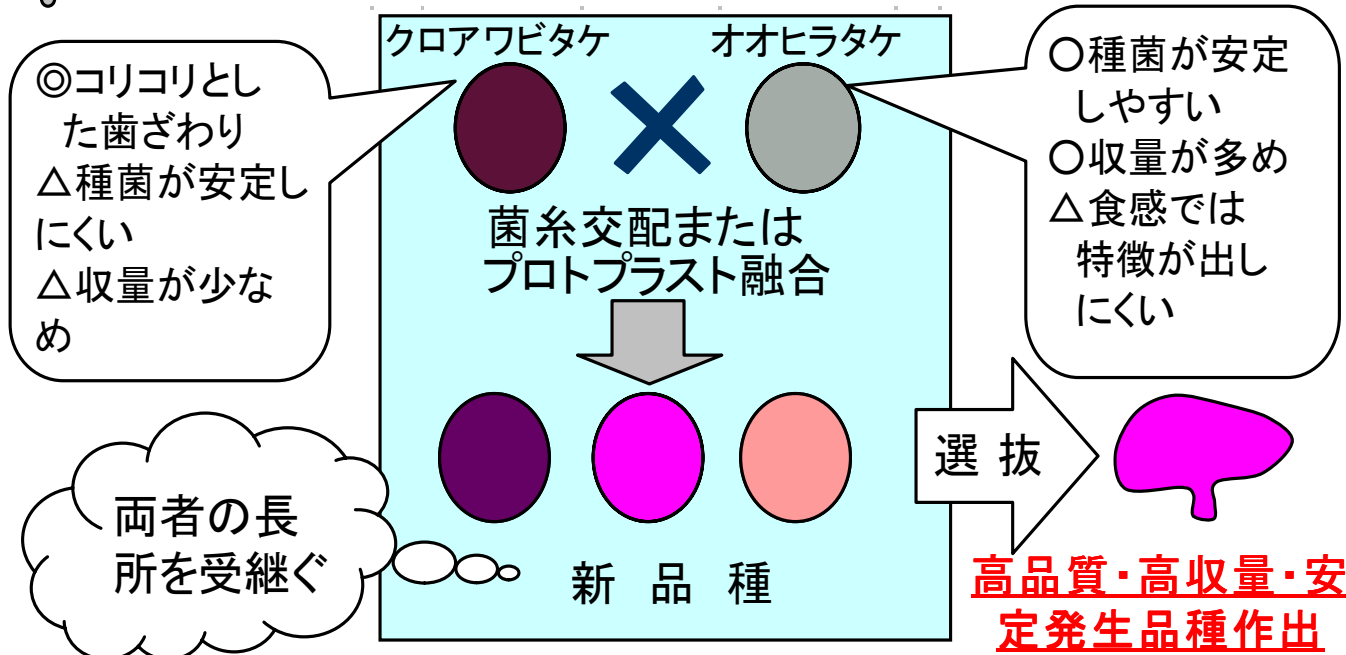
◎コリコリとした歯ざわり
△種菌が安定しにくい
△収量が少なめ

クロアワビタケ

オオヒラタケ

○種菌が安定しやすい
○収量が多め
△食感では特徴が出しにくい

菌糸交配または
プロトプラスト融合

両者の長所を受継ぐ

新 品 種

選 抜

高品質・高収量・安定発生品種作出